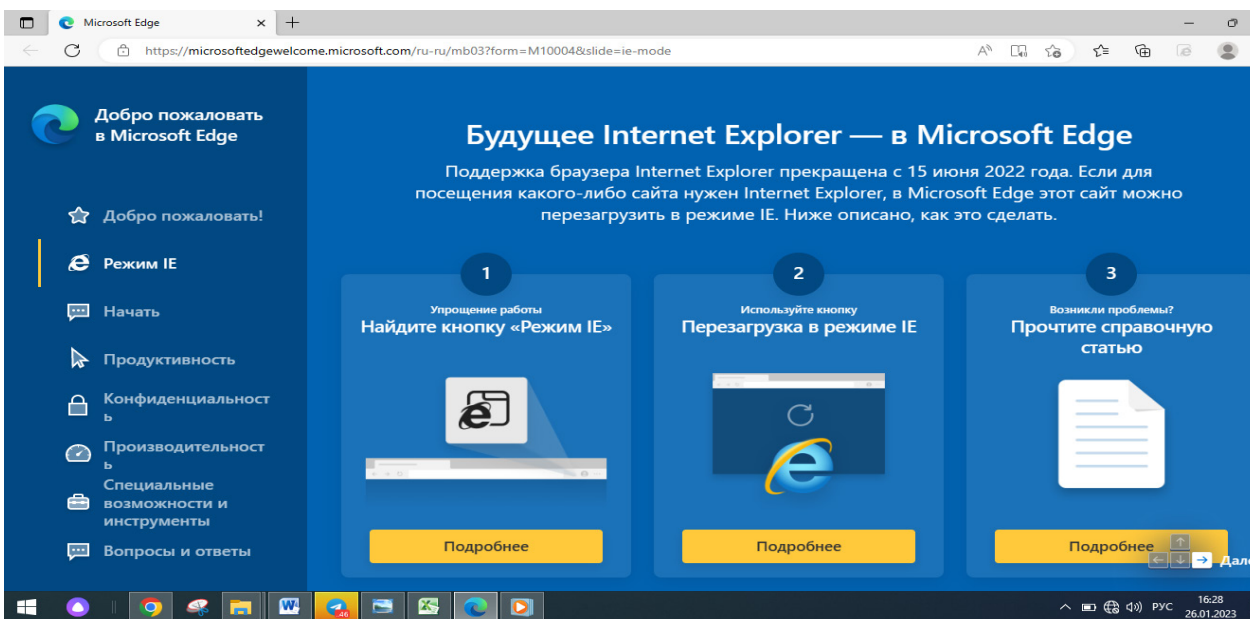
Microsoft Edge

https://microsoftedgewelcome.microsoft.com/ru-ru/mb03?form=M10004&slide=ie-mode

Добро пожаловать в Microsoft Edge

Добро пожаловать!

Режим IE

Начать

Продуктивность

Конфиденциальность

Производительность

Специальные возможности и инструменты

Вопросы и ответы

Будущее Internet Explorer — в Microsoft Edge

Поддержка браузера Internet Explorer прекращена с 15 июня 2022 года. Если для посещения какого-либо сайта нужен Internet Explorer, в Microsoft Edge этот сайт можно перезагрузить в режиме IE. Ниже описано, как это сделать.

1

Упрощение работы

Найдите кнопку «Режим IE»

Подробнее

2

Используйте кнопку

Перезагрузка в режиме IE

Подробнее

3

Возникли проблемы?

Прочтите справочную статью

Подробнее

Дал

46

РУС

16:28
26.01.2023